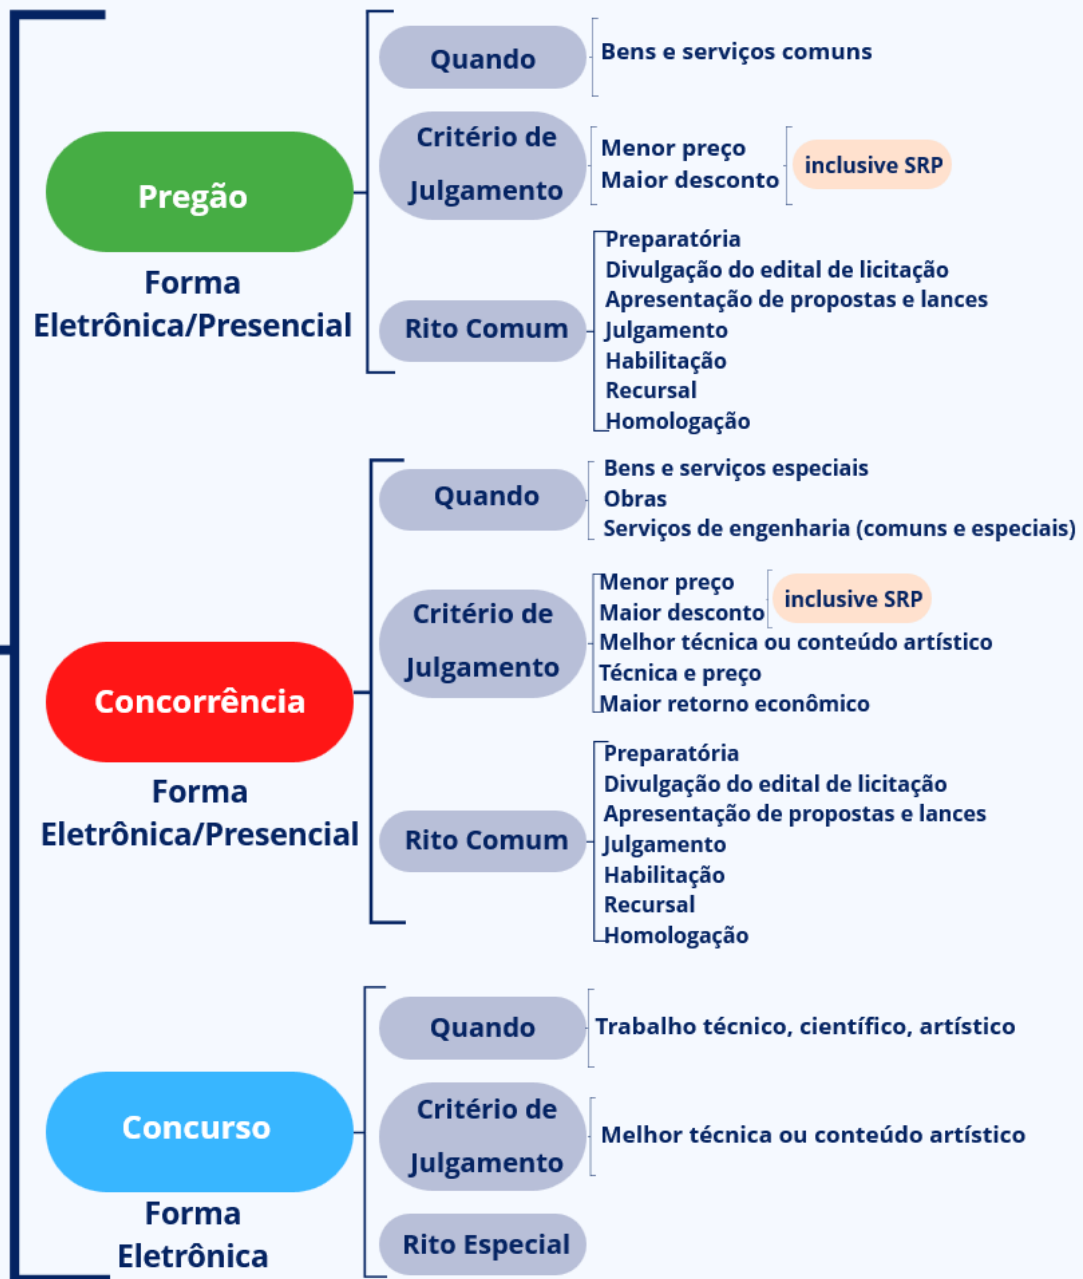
Pregão

Forma Eletrônica/Presencial

Quando

Bens e serviços comuns

Critério de Julgamento

Menor preço
Maior desconto

inclusive SRP

Rito Comum

Preparatória
Divulgação do edital de licitação
Apresentação de propostas e lances
Julgamento
Habilitação
Recursal
Homologação

Concorrência

Forma Eletrônica/Presencial

Quando

Bens e serviços especiais
Obras
Serviços de engenharia (comuns e especiais)

Critério de Julgamento

Menor preço
Maior desconto

inclusive SRP

Melhor técnica ou conteúdo artístico
Técnica e preço
Maior retorno econômico

Rito Comum

Preparatória
Divulgação do edital de licitação
Apresentação de propostas e lances
Julgamento
Habilitação
Recursal
Homologação

Concurso

Forma Eletrônica

Quando

Trabalho técnico, científico, artístico

Critério de Julgamento

Melhor técnica ou conteúdo artístico

Rito Especial